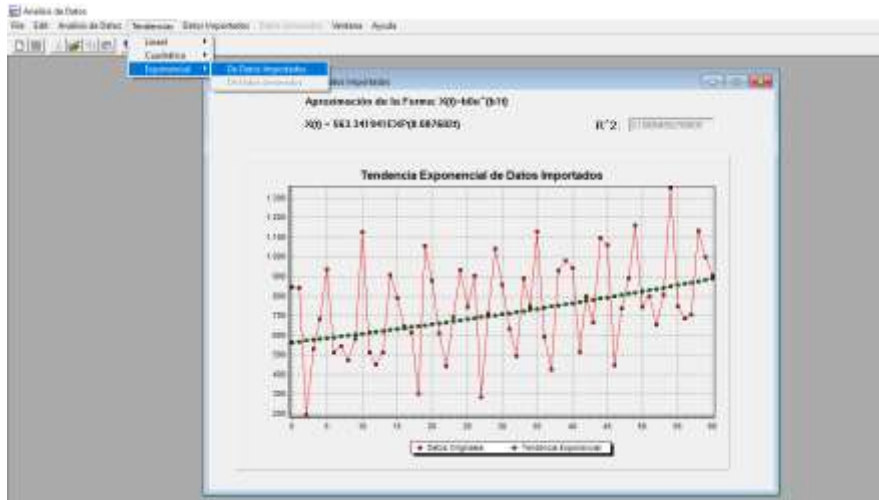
Analisis de Datos

File Edit Analisis de Datos Tendencias Datos Importados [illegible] Ventana Ayuda

Lineal
Cuadrática
Exponencial

De Datos Importados
De Datos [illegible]

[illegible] Importados

Aproximación de la Forma: X(t)=b0e^(b1t)

X(t) = 563.341941EXP(0.0076603)

R^2: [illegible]

Tendencia Exponencial de Datos Importados

1.300
1.200
1.100
1.000
900
800
700
600
500
400
300
200

0 5 10 15 20 25 30 35 40 45 50 55 60

Datos Originales   Tendencia Exponencial